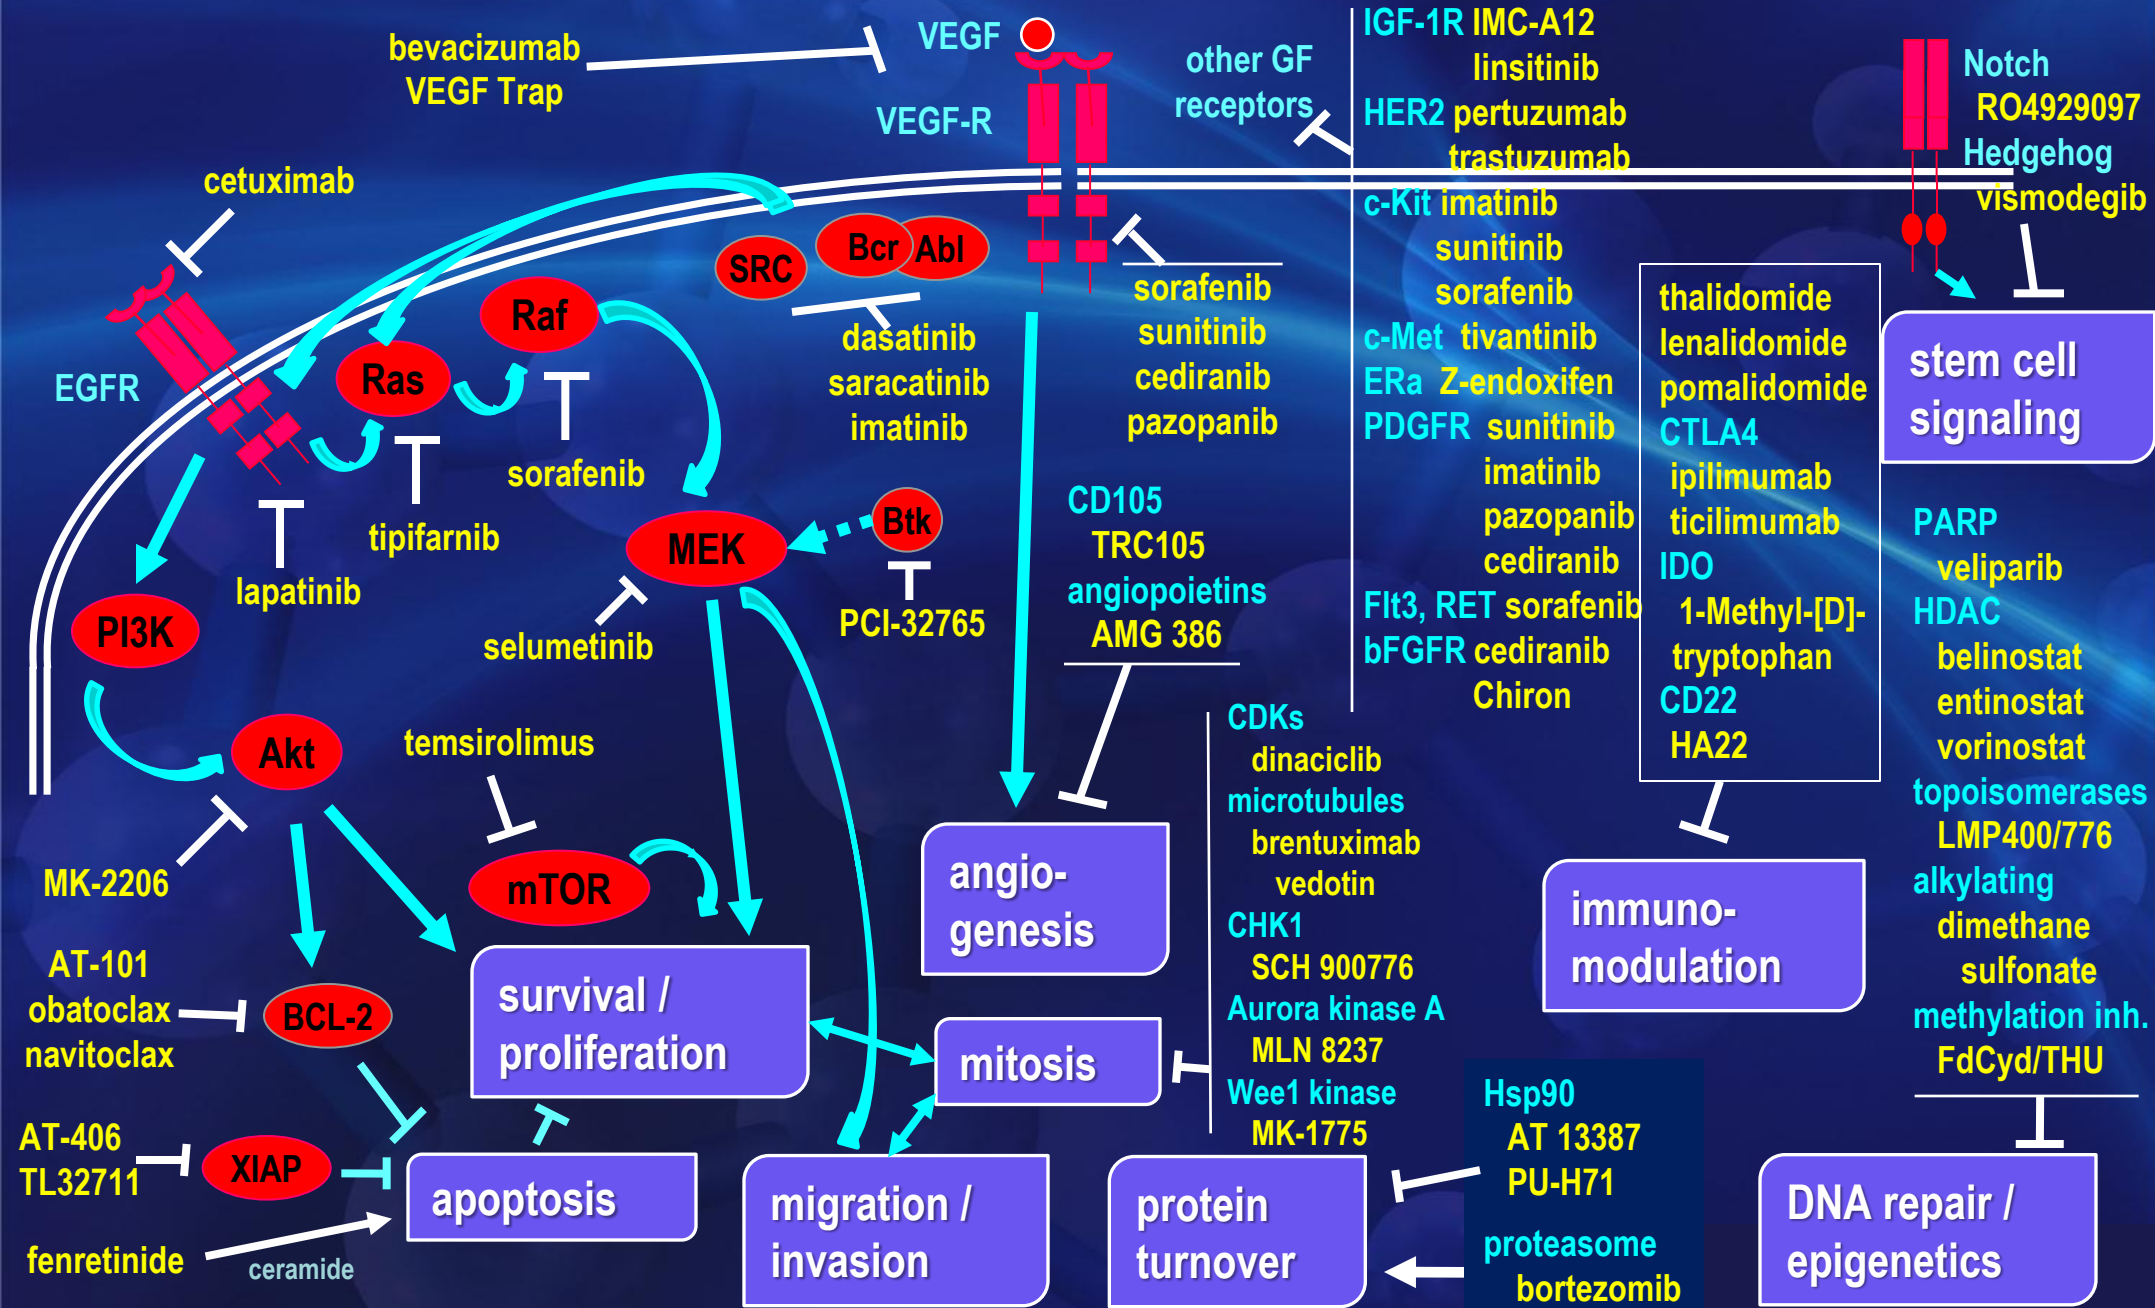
bevacizumab
VEGF Trap

VEGF

VEGF-R

other GF receptors

IGF-1R IMC-A12
linsitinib
HER2 pertuzumab
trastuzumab
c-Kit imatinib
sunitinib
sorafenib
c-Met tivantinib
ERa Z-endoxifen
PDGFR sunitinib
imatinib
pazopanib
cediranib
Flt3, RET sorafenib
bFGFR cediranib
Chiron

Notch
RO4929097
Hedgehog
vismodegib

stem cell signaling

cetuximab

EGFR

SRC

Bcr Abl

Raf

Ras

sorafenib
sunitinib
cediranib
pazopanib

dasatinib
saracatinib
imatinib

sorafenib

tipifarnib

lapatinib

MEK

Btk

PCI-32765

selumetinib

PI3K

Akt

temsirolimus

mTOR

MK-2206

CD105
TRC105
angiopoietins
AMG 386

thalidomide
lenalidomide
pomalidomide
CTLA4
ipilimumab
ticilimumab
IDO
1-Methyl-[D]-tryptophan
CD22
HA22

PARP
veliparib
HDAC
belinostat
entinostat
vorinostat
topoisomerases
LMP400/776
alkylating
dimethane
sulfonate
methylation inh.
FdCyd/THU

angio-genesis

CDKs
dinaciclib
microtubules
brentuximab
vedotin
CHK1
SCH 900776
Aurora kinase A
MLN 8237
Wee1 kinase
MK-1775

immuno-modulation

AT-101
obatoclax
navitoclax

BCL-2

survival / proliferation

mitosis

AT-406
TL32711

XIAP

apoptosis

fenretinide

ceramide

migration / invasion

protein turnover

Hsp90
AT 13387
PU-H71

proteasome
bortezomib

DNA repair / epigenetics